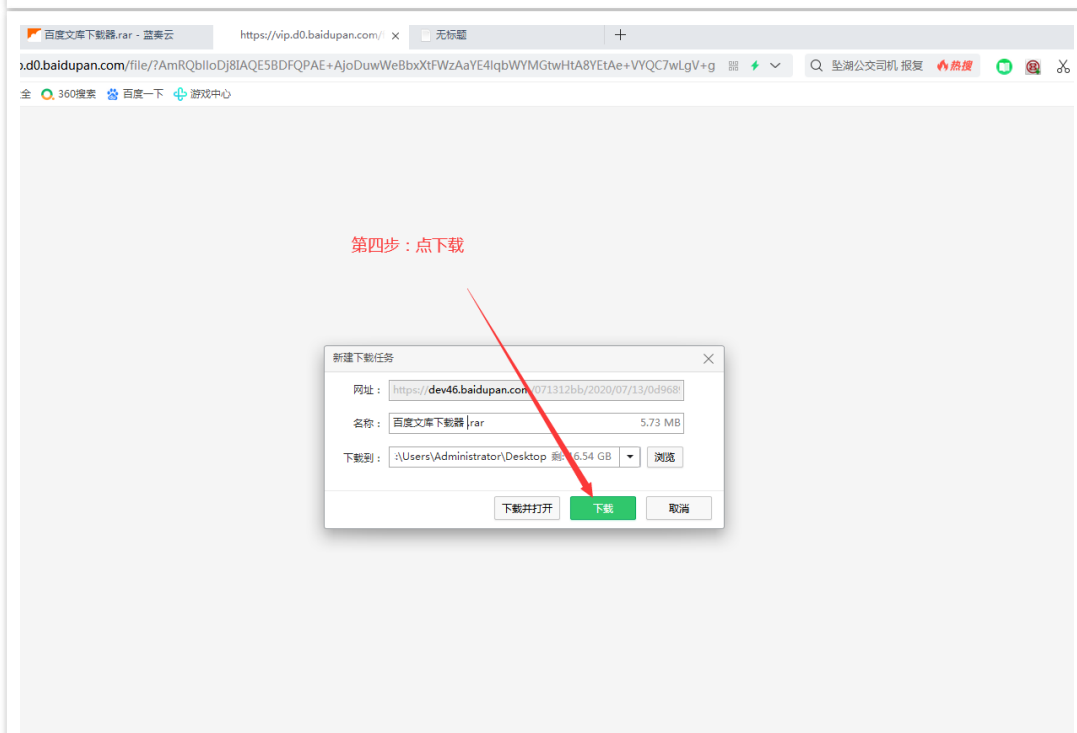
百度文库下载器.rar - 蓝奏云
https://vip.d0.baidupan.com/
无标题
+
.d0.baidupan.com/file/?AmRQbIloDj8IAQE5BDFQPAE+AjoDuwWeBbxXtFWzAaYE4lqbWYMGtwHtA8YEtAe+VYQC7wLgV+g
坠湖公交司机 报复
热搜
全 360搜索 百度一下 游戏中心

第四步：点下载

新建下载任务
网址：
https://dev46.baidupan.com/071312bb/2020/07/13/0d968
名称：
百度文库下载器.rar
5.73 MB
下载到：
:\Users\Administrator\Desktop 剩 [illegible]6.54 GB
浏览
下载并打开
下载
取消